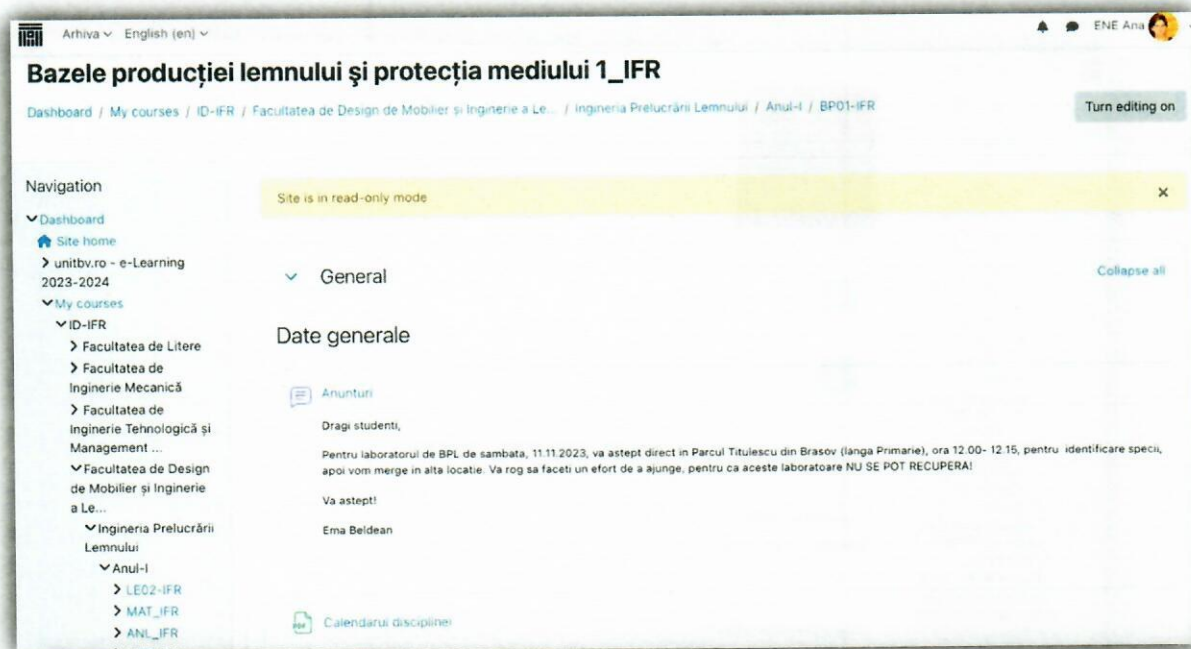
Arhiva English (en)

ENE Ana

Bazele producției lemnului şi protecția mediului 1_IFR

Dashboard / My courses / ID-IFR / Facultatea de Design de Mobilier şi Inginerie a Le... / Ingineria Prelucrării Lemnului / Anul-I / BP01-IFR

Turn editing on

Navigation

Dashboard
Site home
unitbv.ro - e-Learning 2023-2024
My courses
ID-IFR
Facultatea de Litere
Facultatea de Inginerie Mecanică
Facultatea de Inginerie Tehnologică şi Management ...
Facultatea de Design de Mobilier şi Inginerie a Le...
Ingineria Prelucrării Lemnului
Anul-I
LE02-IFR
MAT_IFR
ANL_IFR

Site is in read-only mode

×

General

Collapse all

Date generale

Anunturi

Dragi studenti,

Pentru laboratorul de BPL de sambata, 11.11.2023, va astept direct in Parcul Titulescu din Brasov (langa Primarie), ora 12.00- 12.15, pentru identificare specii, apoi vom merge in alta locatie. Va rog sa faceti un efort de a ajunge, pentru ca aceste laboratoare NU SE POT RECUPERA!

Va astept!

Ema Beldean

Calendarul disciplinei